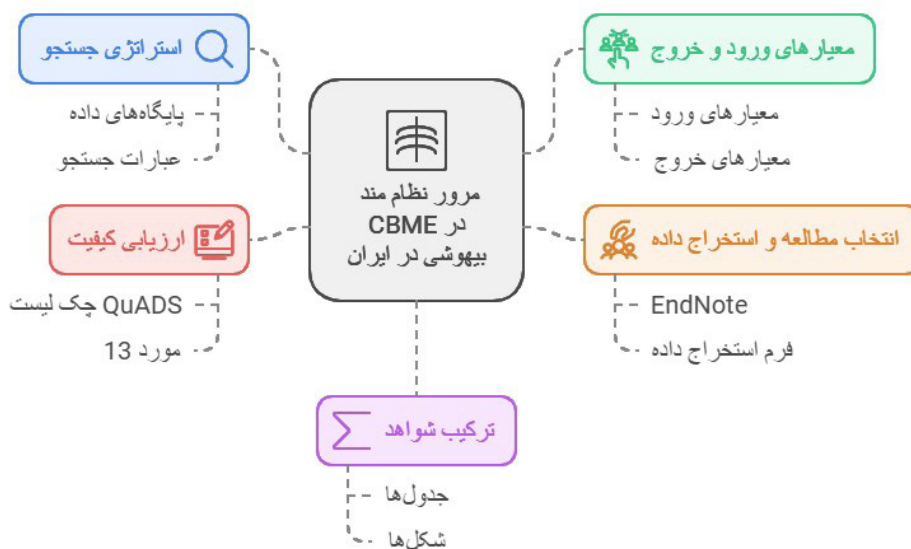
مرور نظام مند
در CBME
بیهوشی در ایران

استراتژی جستجو
پایگاه‌های داده
عبارات جستجو

معیارهای ورود و خروج
معیارهای ورود
معیارهای خروج

ارزیابی کیفیت
QuADS چک لیست
مورد 13

انتخاب مطالعه و استخراج داده
EndNote
فرم استخراج داده

ترکیب شواهد
جدول‌ها
شکل‌ها